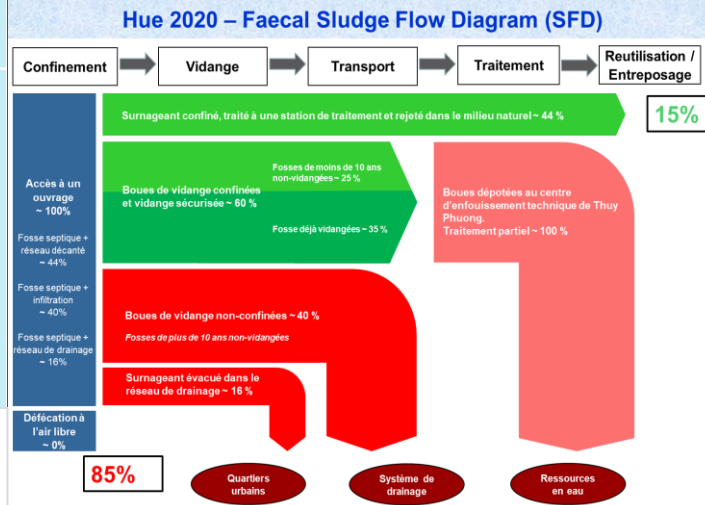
Hue 2020 – Faecal Sludge Flow Diagram (SFD)

Confinement

Vidange

Transport

Traitement

Reutilisation / Entreposage

Surnageant confiné, traité à une station de traitement et rejeté dans le milieu naturel ~ 44 %

15%

Accès à un ouvrage ~ 100%

Fosse septique + réseau décanté ~ 44%

Fosse septique + infiltration ~ 40%

Fosse septique + réseau de drainage ~ 16%

Boues de vidange confinées et vidange sécurisée ~ 60 %

Fosses de moins de 10 ans non-vidangées ~ 25 %

Fosse déjà vidangées ~ 35 %

Boues dépotées au centre d'enfouissement technique de Thuy Phuong.
Traitement partiel ~ 100 %

Boues de vidange non-confinées ~ 40 %

Fosses de plus de 10 ans non-vidangées

Surnageant évacué dans le réseau de drainage ~ 16 %

Défécation à l'air libre ~ 0%

85%

Quartiers urbains

Système de drainage

Ressources en eau